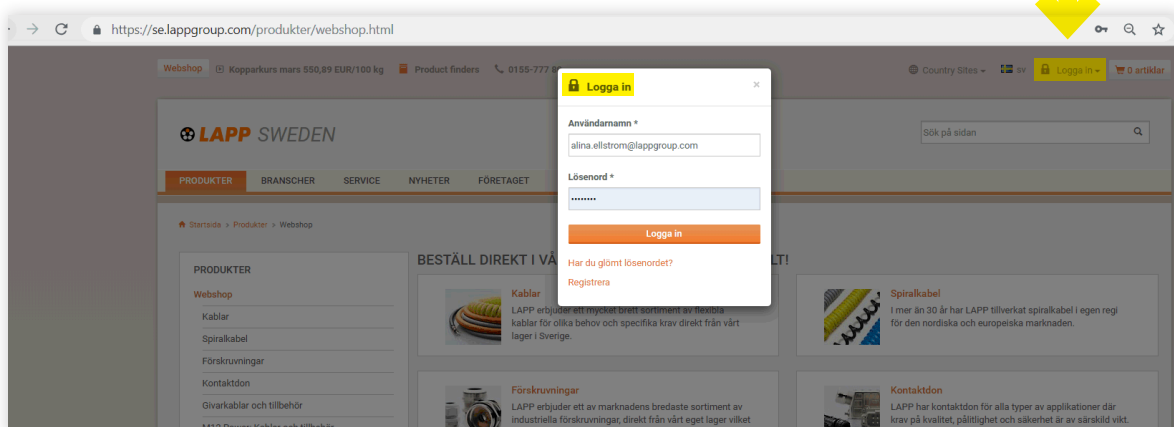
https://se.lappgroup.com/produkter/webshop.html

Webshop | Kopparkurs mars 550,89 EUR/100 kg | Product finders | 0155-777 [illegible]

Country Sites | SV | Logga in | 0 artiklar

LAPP SWEDEN

Sök på sidan

PRODUKTER | BRANSCHER | SERVICE | NYHETER | FÖRETAGET

Startsida > Produkter > Webshop

PRODUKTER

Webshop
Kablar
Spiralkabel
Förskruvningar
Kontaktdon
Givarkablar och tillbehör
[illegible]

BESTÄLL DIREKT I VÅ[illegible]LT!

Kablar
LAPP erbjuder ett mycket brett sortiment av flexibla kablar för olika behov och specifika krav direkt från vårt lager i Sverige.

Spiralkabel
I mer än 30 år har LAPP tillverkat spiralkabel i egen regi för den nordiska och europeiska marknaden.

Förskruvningar
LAPP erbjuder ett av marknadens bredaste sortiment av industriella förskruvningar, direkt från vårt eget lager vilket

Kontaktdon
LAPP har kontaktdon för alla typer av applikationer där krav på kvalitet, pålitlighet och säkerhet är av särskild vikt.

Logga in
×
Användarnamn *
alina.ellstrom@lappgroup.com
Lösenord *
••••••••
Logga in
Har du glömt lösenordet?
Registrera